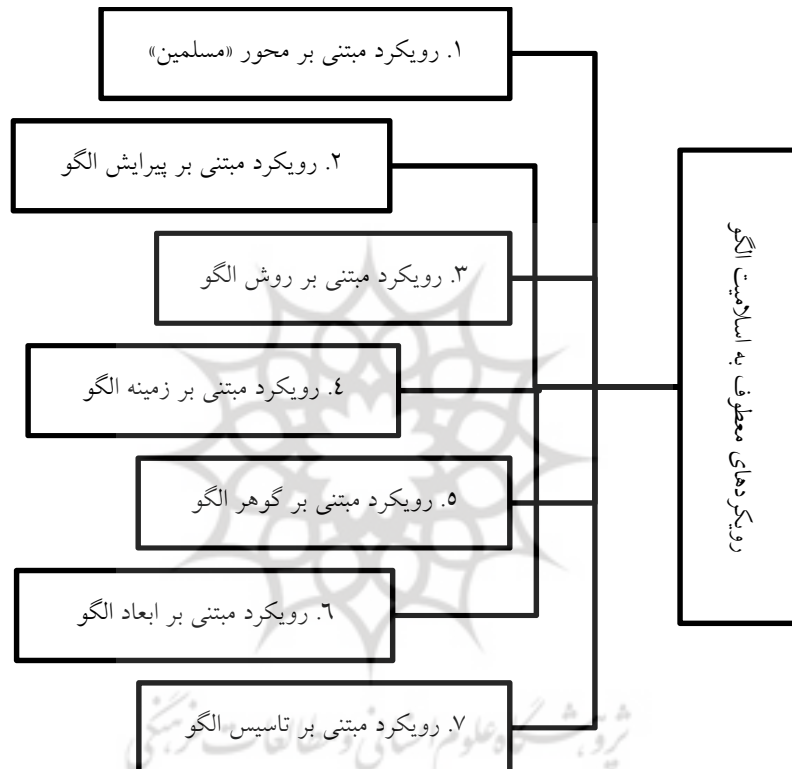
رویکردهای معطوف به اسلامیت الگو

۱. رویکرد مبتنی بر محور «مسلمین»

۲. رویکرد مبتنی بر پیرایش الگو

۳. رویکرد مبتنی بر روش الگو

٤. رویکرد مبتنی بر زمینه الگو

۵. رویکرد مبتنی بر گوهر الگو

٦. رویکرد مبتنی بر ابعاد الگو

۷. رویکرد مبتنی بر تاسیس الگو

پژوهشگاه علوم انسانی و مطالعات فرهنگی